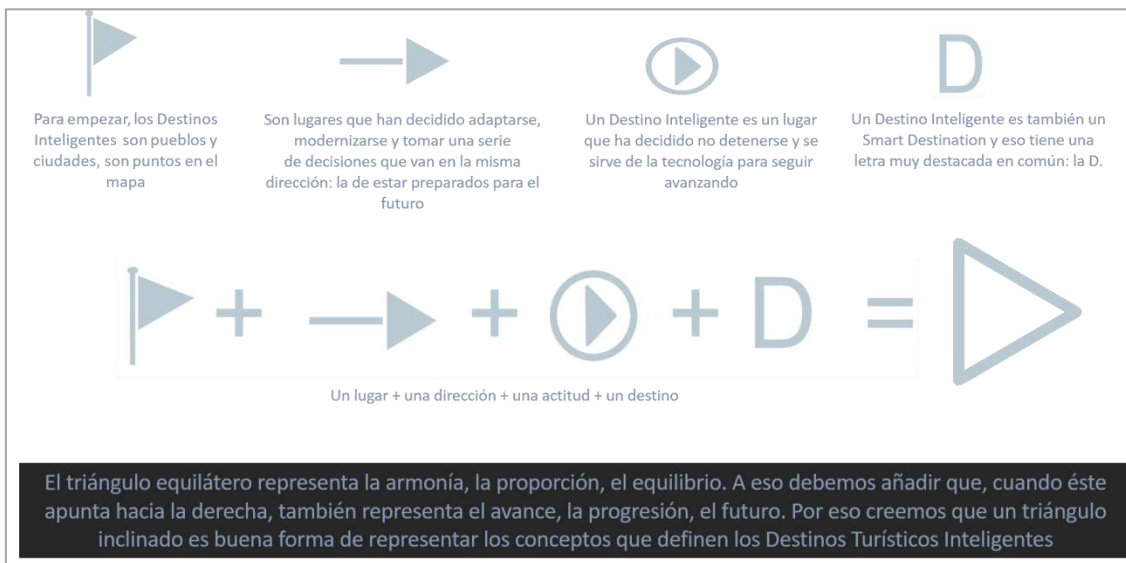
D

Para empezar, los Destinos Inteligentes son pueblos y ciudades, son puntos en el mapa

Son lugares que han decidido adaptarse, modernizarse y tomar una serie de decisiones que van en la misma dirección: la de estar preparados para el futuro

Un Destino Inteligente es un lugar que ha decidido no detenerse y se sirve de la tecnología para seguir avanzando

Un Destino Inteligente es también un Smart Destination y eso tiene una letra muy destacada en común: la D.

+ + + D =

Un lugar + una dirección + una actitud + un destino

El triángulo equilátero representa la armonía, la proporción, el equilibrio. A eso debemos añadir que, cuando éste apunta hacia la derecha, también representa el avance, la progresión, el futuro. Por eso creemos que un triángulo inclinado es buena forma de representar los conceptos que definen los Destinos Turísticos Inteligentes